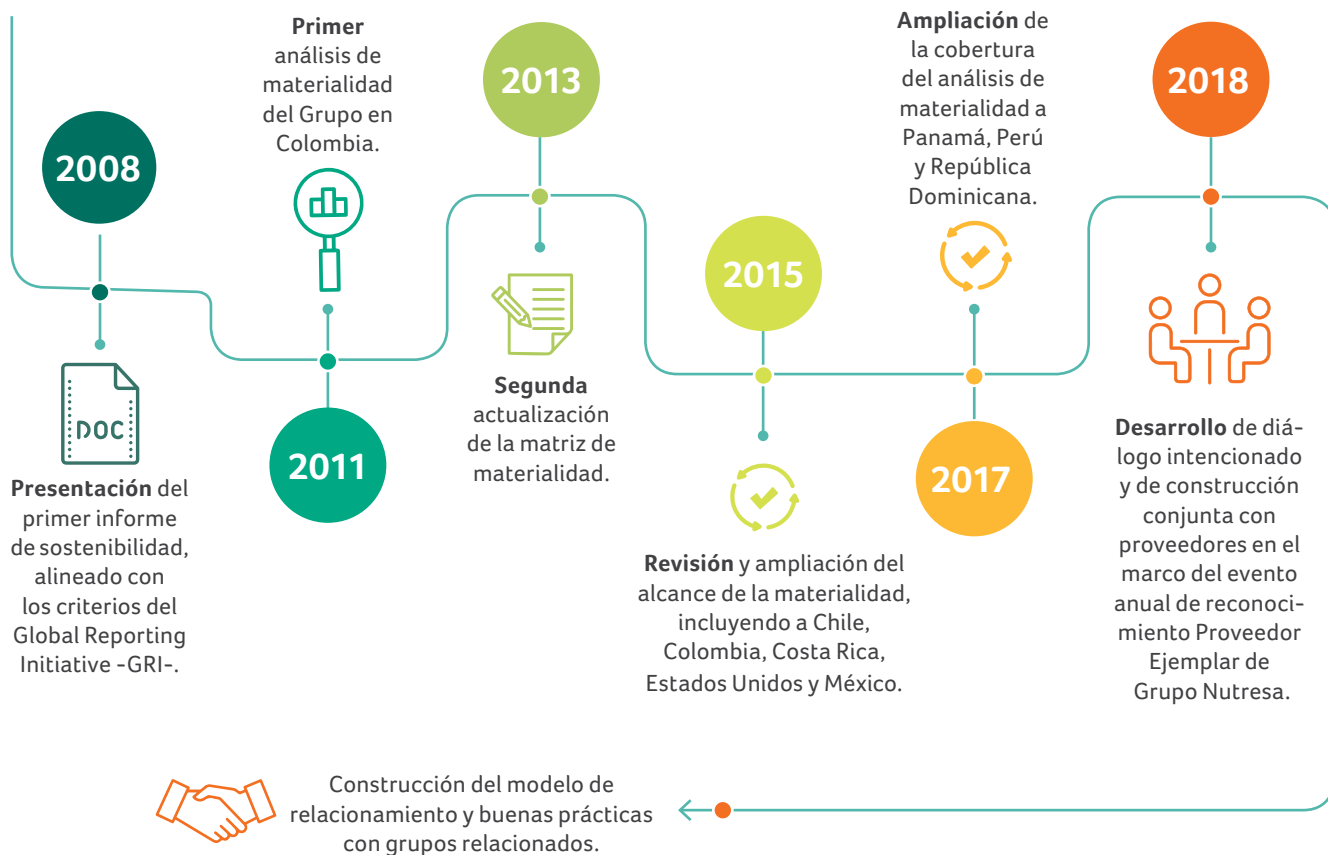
2008

DOC

**Presentación** del primer informe de sostenibilidad, alineado con los criterios del Global Reporting Initiative -GRI-.

**Primer** análisis de materialidad del Grupo en Colombia.

2011

2013

**Segunda** actualización de la matriz de materialidad.

2015

**Revisión** y ampliación del alcance de la materialidad, incluyendo a Chile, Colombia, Costa Rica, Estados Unidos y México.

**Ampliación** de la cobertura del análisis de materialidad a Panamá, Perú y República Dominicana.

2017

2018

**Desarrollo** de diálogo intencionado y de construcción conjunta con proveedores en el marco del evento anual de reconocimiento Proveedor Ejemplar de Grupo Nutresa.

Construcción del modelo de relacionamiento y buenas prácticas con grupos relacionados.